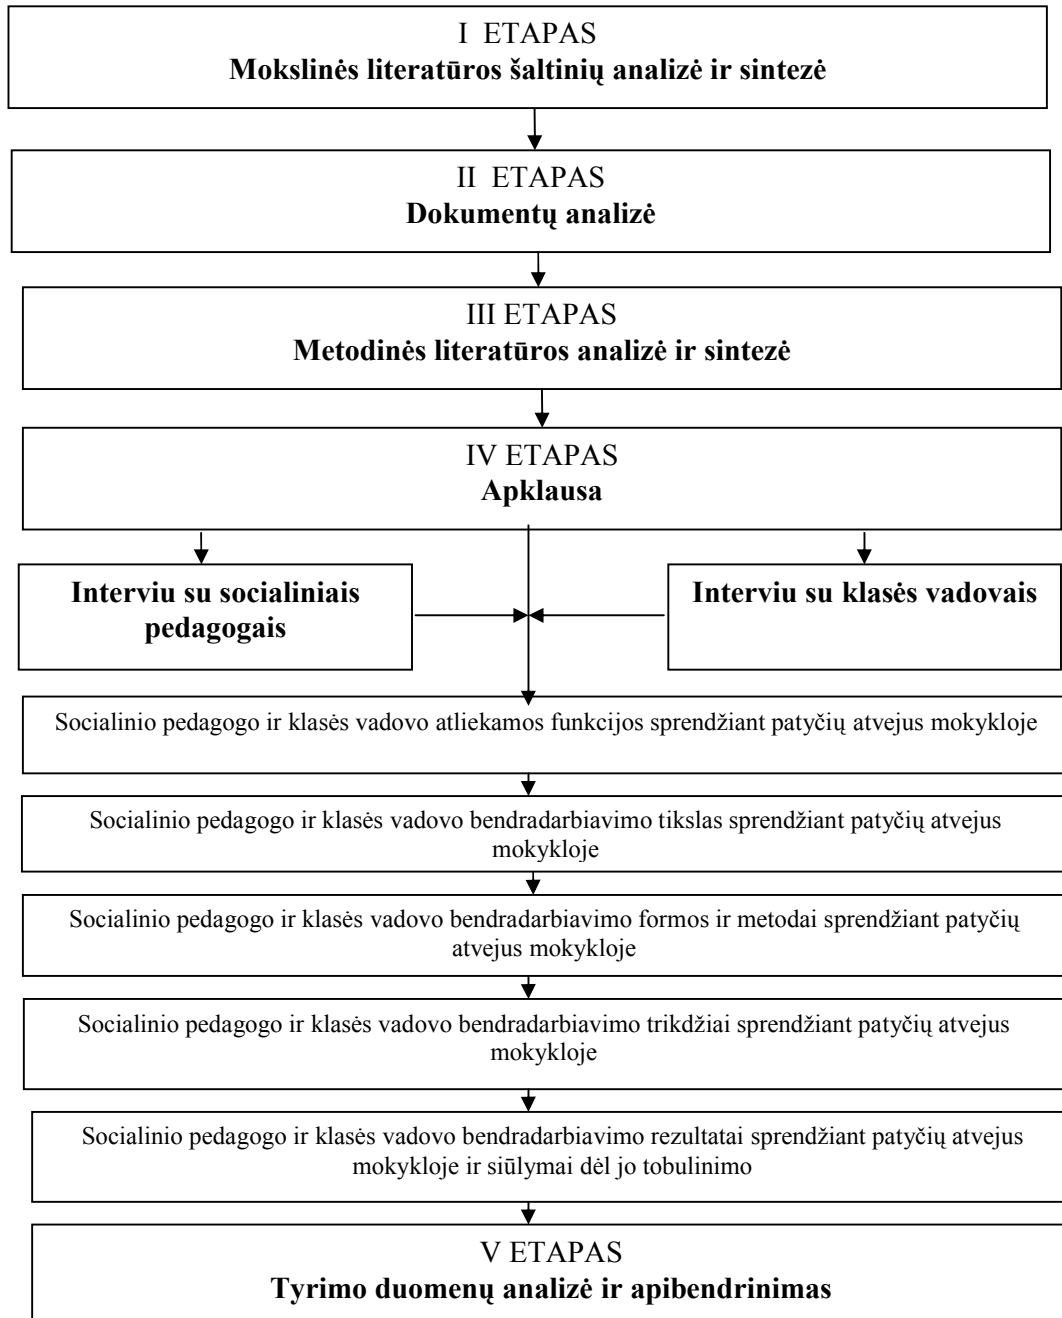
I ETAPAS
Mokslinės literatūros šaltinių analizė ir sintezė

II ETAPAS
Dokumentų analizė

III ETAPAS
Metodinės literatūros analizė ir sintezė

IV ETAPAS
Apklausa

Interviu su socialiniais pedagogais

Interviu su klasės vadovais

Socialinio pedagogo ir klasės vadovo atliekamos funkcijos sprendžiant patyčių atvejus mokykloje

Socialinio pedagogo ir klasės vadovo bendradarbiavimo tikslas sprendžiant patyčių atvejus mokykloje

Socialinio pedagogo ir klasės vadovo bendradarbiavimo formos ir metodai sprendžiant patyčių atvejus mokykloje

Socialinio pedagogo ir klasės vadovo bendradarbiavimo trikdžiai sprendžiant patyčių atvejus mokykloje

Socialinio pedagogo ir klasės vadovo bendradarbiavimo rezultatai sprendžiant patyčių atvejus mokykloje ir siūlymai dėl jo tobulinimo

V ETAPAS
Tyrimo duomenų analizė ir apibendrinimas